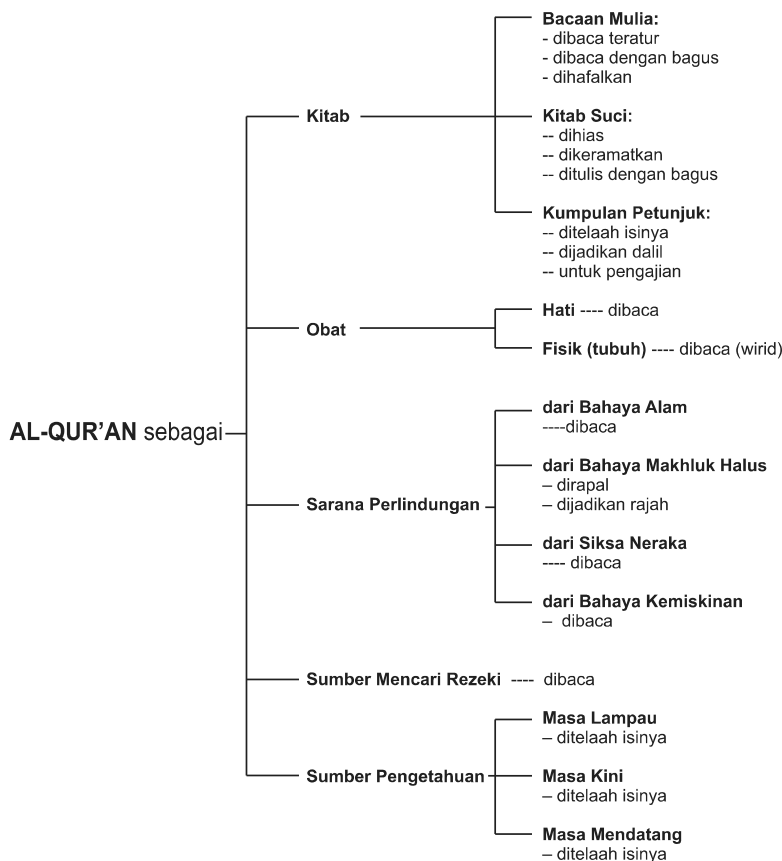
AL-QUR'AN sebagai

Kitab

Bacaan Mulia:
- dibaca teratur
- dibaca dengan bagus
- dihafalkan

Kitab Suci:
-- dihias
-- dikeramatkan
-- ditulis dengan bagus

Kumpulan Petunjuk:
-- ditelaah isinya
-- dijadikan dalil
-- untuk pengajian

Obat

Hati ---- dibaca

Fisik (tubuh) ---- dibaca (wirid)

Sarana Perlindungan

dari Bahaya Alam
----dibaca

dari Bahaya Makhluk Halus
– dirapal
– dijadikan rajah

dari Siksa Neraka
---- dibaca

dari Bahaya Kemiskinan
– dibaca

Sumber Mencari Rezeki ---- dibaca

Sumber Pengetahuan

Masa Lampau
– ditelaah isinya

Masa Kini
– ditelaah isinya

Masa Mendatang
– ditelaah isinya